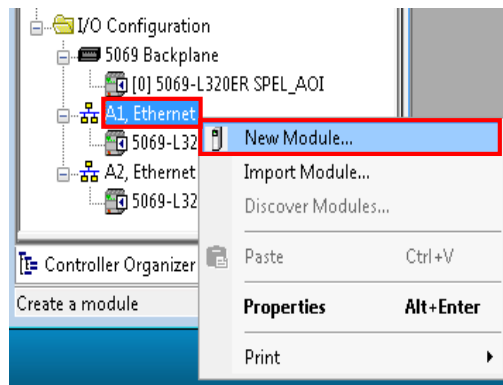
I/O Configuration
5069 Backplane
[0] 5069-L320ER SPEL_AOI
A1, Ethernet
5069-L32
A2, Ethernet
5069-L32
Controller Organizer
Create a module

New Module...
Import Module...
Discover Modules...
Paste Ctrl+V
Properties Alt+Enter
Print